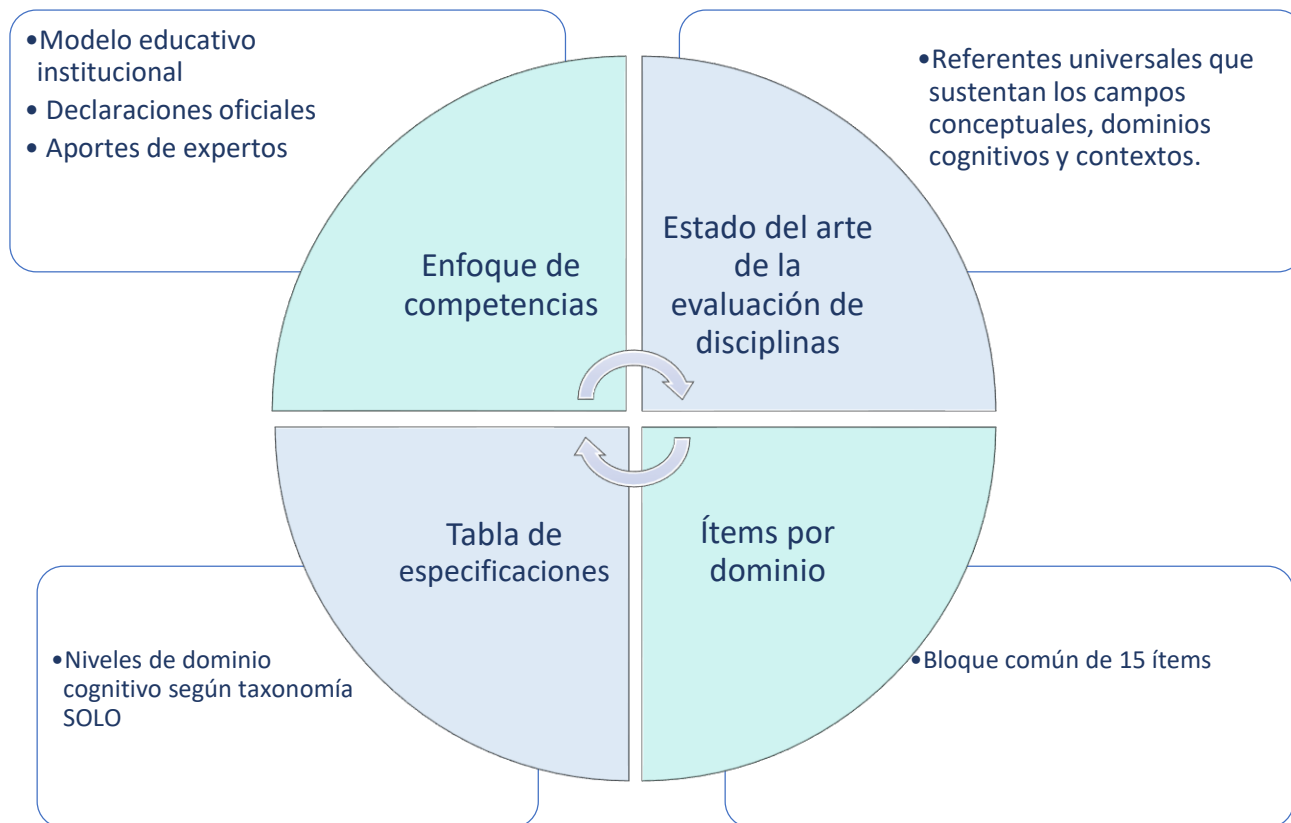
•Modelo educativo institucional
• Declaraciones oficiales
• Aportes de expertos

•Referentes universales que sustentan los campos conceptuales, dominios cognitivos y contextos.

Enfoque de competencias

Estado del arte de la evaluación de disciplinas

Tabla de especificaciones

Ítems por dominio

•Niveles de dominio cognitivo según taxonomía SOLO

•Bloque común de 15 ítems